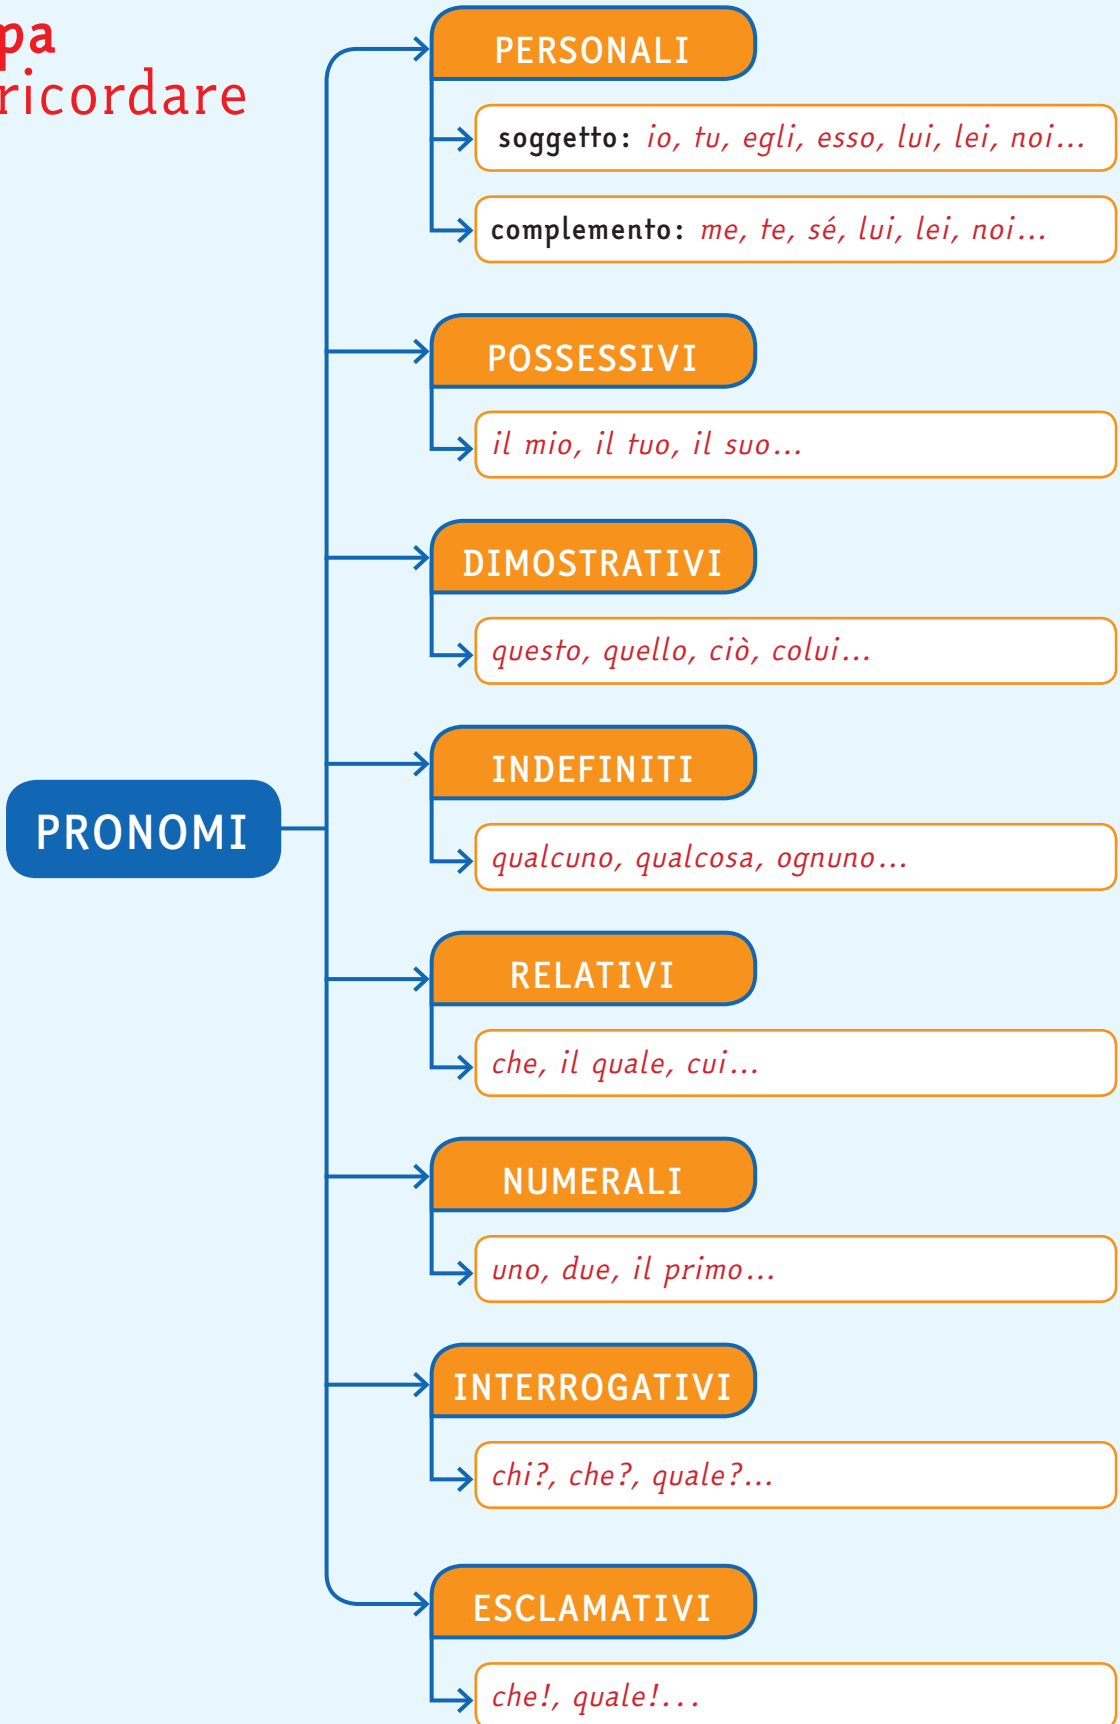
pa
ricordare

PRONOMI

PERSONALI

soggetto: io, tu, egli, esso, lui, lei, noi...

complemento: me, te, sé, lui, lei, noi...

POSSESSIVI

il mio, il tuo, il suo...

DIMOSTRATIVI

questo, quello, ciò, colui...

INDEFINITI

qualcuno, qualcosa, ognuno...

RELATIVI

che, il quale, cui...

NUMERALI

uno, due, il primo...

INTERROGATIVI

chi?, che?, quale?...

ESCLAMATIVI

che!, quale!...